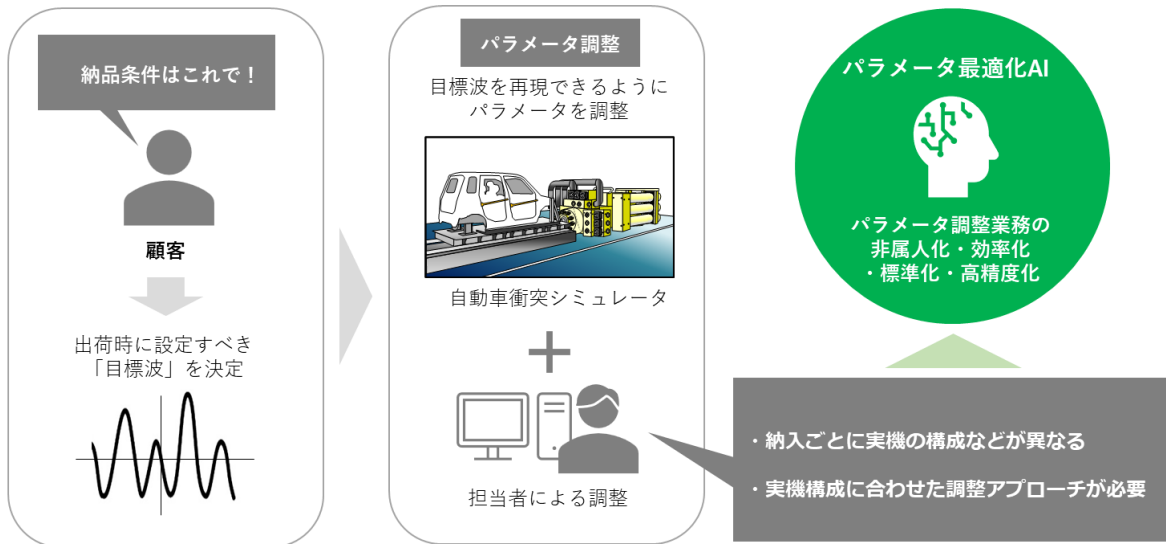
納品条件はこれで！

顧客

出荷時に設定すべき
「目標波」を決定

パラメータ調整

目標波を再現できるように
パラメータを調整

自動車衝突シミュレータ

＋

担当者による調整

パラメータ最適化AI

パラメータ調整業務の
非属人化・効率化
・標準化・高精度化

・納入ごとに実機の構成などが異なる

・実機構成に合わせた調整アプローチが必要